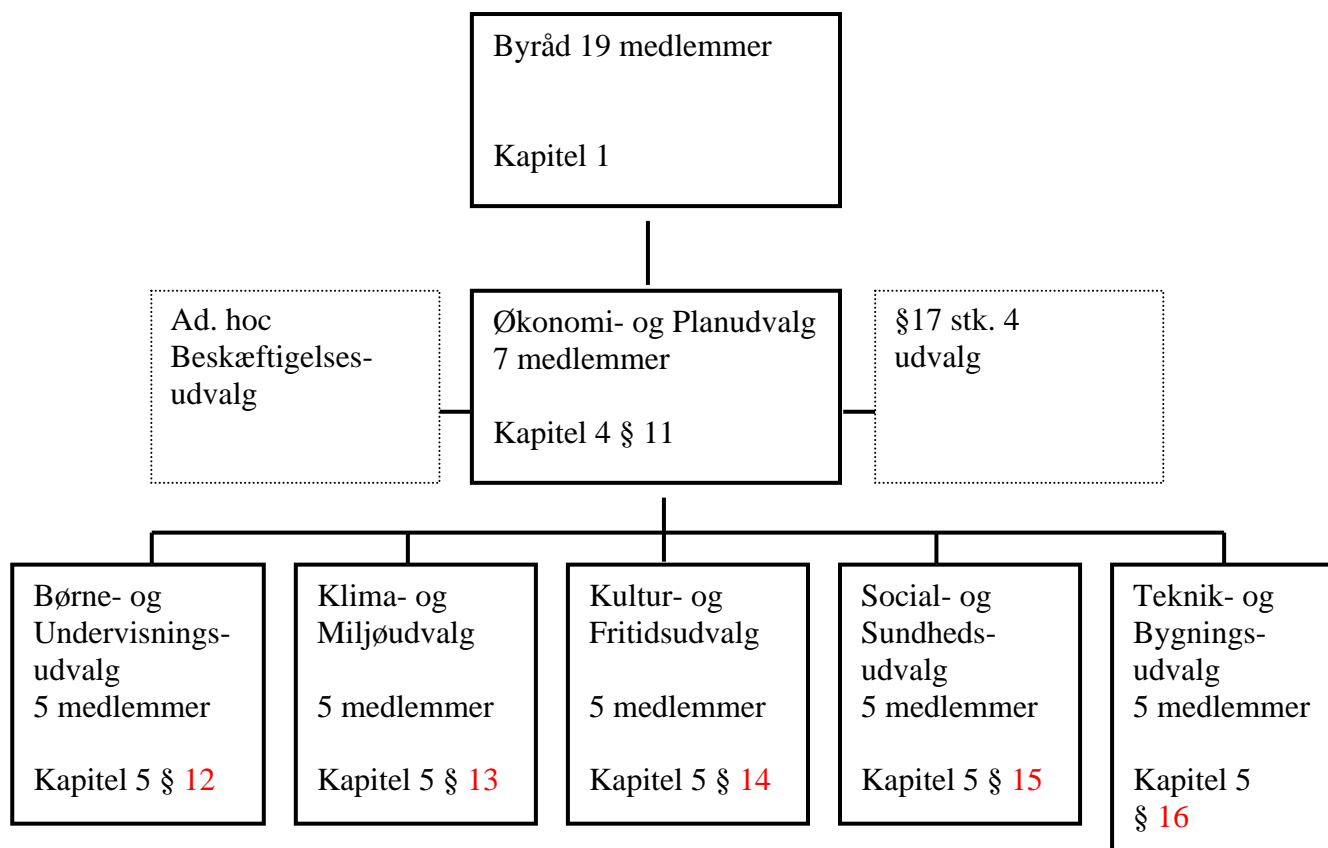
Byråd 19 medlemmer

Kapitel 1

Ad. hoc Beskæftigelsesudvalg

Økonomi- og Planudvalg 7 medlemmer

Kapitel 4 § 11

§17 stk. 4 udvalg

Børne- og Undervisningsudvalg 5 medlemmer

Kapitel 5 § 12

Klima- og Miljøudvalg

5 medlemmer

Kapitel 5 § 13

Kultur- og Fritidsudvalg

5 medlemmer

Kapitel 5 § 14

Social- og Sundhedsudvalg 5 medlemmer

Kapitel 5 § 15

Teknik- og Bygningsudvalg 5 medlemmer

Kapitel 5 § 16